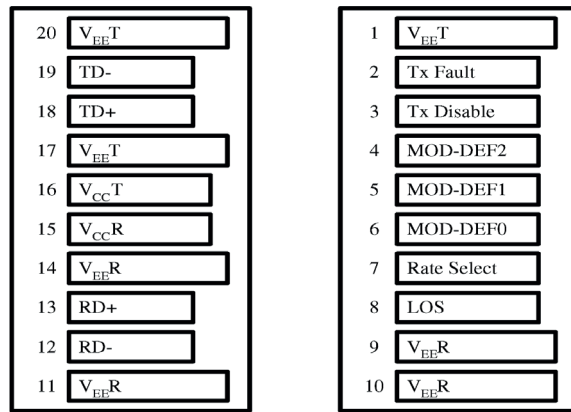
20 $V_{EE}T$
19 TD-
18 TD+
17 $V_{EE}T$
16 $V_{CC}T$
15 $V_{CC}R$
14 $V_{EE}R$
13 RD+
12 RD-
11 $V_{EE}R$

1 $V_{EE}T$
2 Tx Fault
3 Tx Disable
4 MOD-DEF2
5 MOD-DEF1
6 MOD-DEF0
7 Rate Select
8 LOS
9 $V_{EE}R$
10 $V_{EE}R$